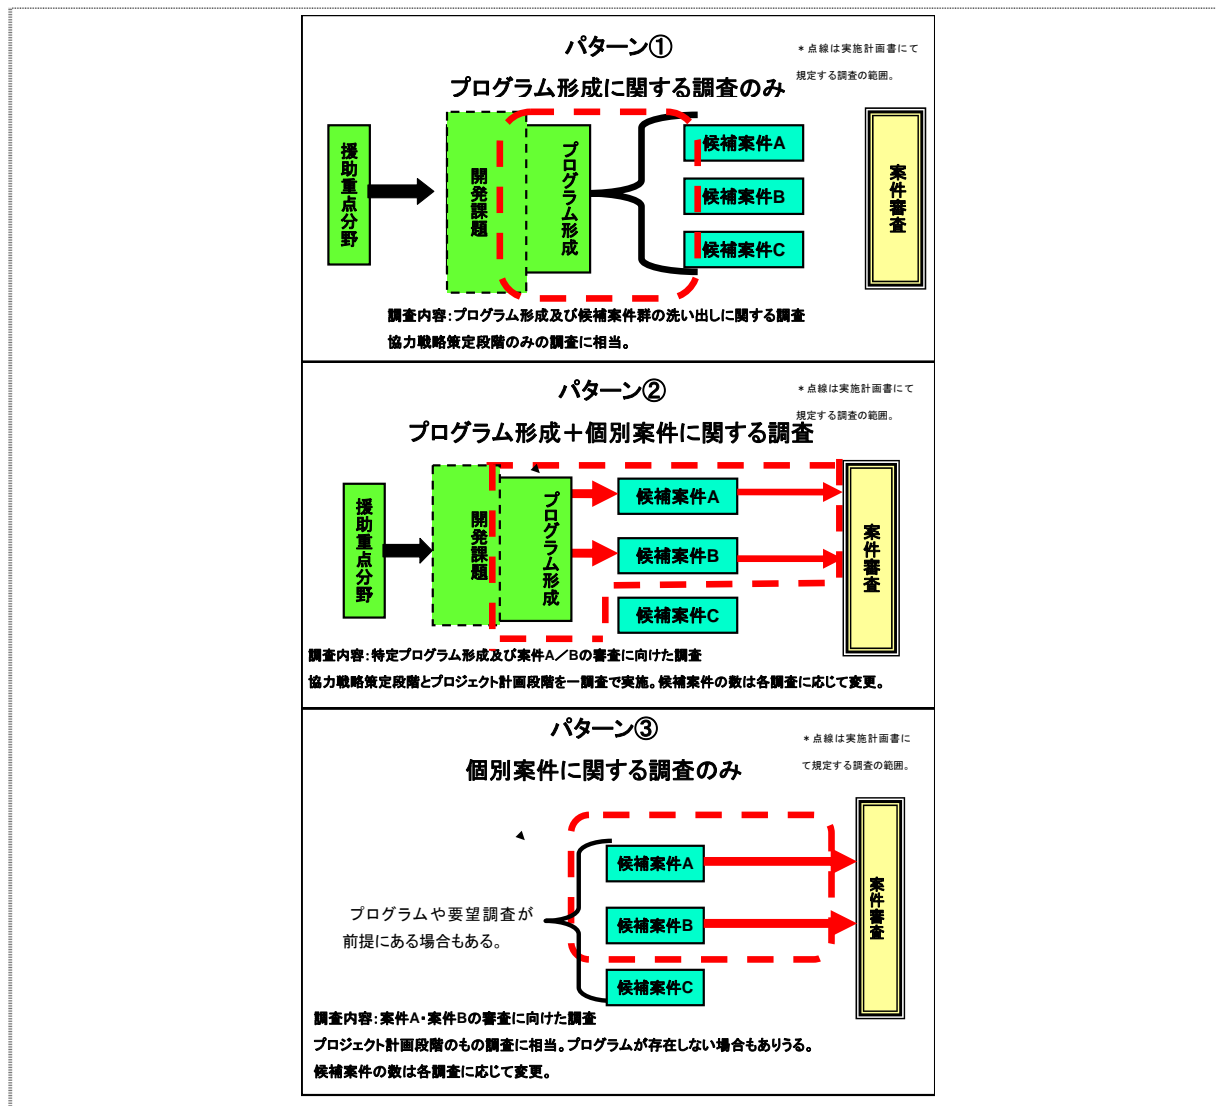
パターン①

＊点線は実施計画書にて規定する調査の範囲。

プログラム形成に関する調査のみ

援助重点分野

開発課題

プログラム形成

候補案件A

候補案件B

候補案件C

案件審査

調査内容：プログラム形成及び候補案件群の洗い出しに関する調査
協力戦略策定段階のみの調査に相当。

パターン②

＊点線は実施計画書にて規定する調査の範囲。

プログラム形成＋個別案件に関する調査

援助重点分野

開発課題

プログラム形成

候補案件A

候補案件B

候補案件C

案件審査

調査内容：特定プログラム形成及び案件A／Bの審査に向けた調査
協力戦略策定段階とプロジェクト計画段階を一調査で実施。候補案件の数は各調査に応じて変更。

パターン③

＊点線は実施計画書にて規定する調査の範囲。

個別案件に関する調査のみ

プログラムや要望調査が前提にある場合もある。

候補案件A

候補案件B

候補案件C

案件審査

調査内容：案件A･案件Bの審査に向けた調査
プロジェクト計画段階のもの調査に相当。プログラムが存在しない場合もありうる。
候補案件の数は各調査に応じて変更。